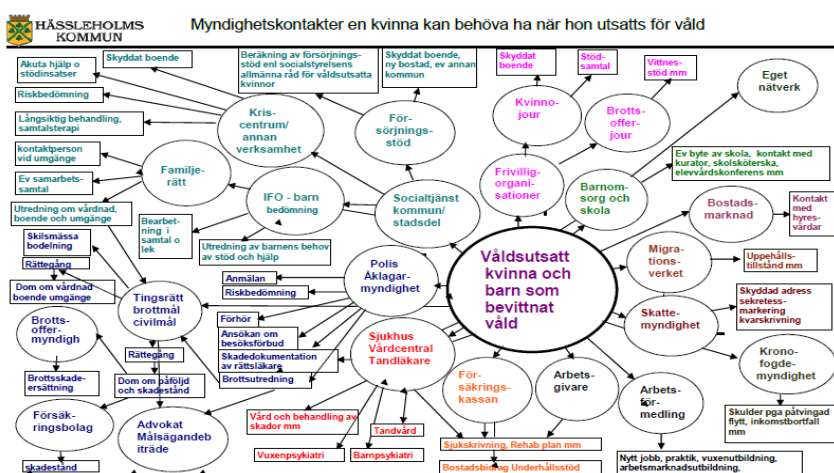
HÄSSLEHOLMS KOMMUN

Myndighetskontakter en kvinna kan behöva ha när hon utsatts för våld

Akuta hjälp o stödinsatser

Skyddat boende

Beräkning av försörjningsstöd enl socialstyrelsens allmänna råd för våldsutsatta kvinnor

Skyddat boende, ny bostad, ev annan kommun

Skyddat boende

Stödsamtal

Vittnesstöd mm

Eget nätverk

Riskbedömning

Långsiktig behandling, samtalsterapi

Kriscentrum/ annan verksamhet

Försörjningsstöd

Kvinnojour

Brottsofferjour

kontaktperson vid umgänge

Ev samarbetssamtal

Familjerätt

IFO - barn bedömning

Socialtjänst kommun/ stadsdel

Frivilligorganisationer

Barnomsorg och skola

Ev byte av skola, kontakt med kurator, skolsköterska, elevvårdskonferens mm

Bostadsmarknad

Kontakt med hyresvärdar

Utredning om vårdnad, boende och umgänge

Bearbetning i samtal o lek

Utredning av barnens behov av stöd och hjälp

Skilsmässa bodelning

Rättegång

Dom om vårdnad boende umgänge

Polis Åklagarmyndighet

Våldsutsatt kvinna och barn som bevittnat våld

Migrationsverket

Uppehållstillstånd mm

Anmälan

Riskbedömning

Tingsrätt brottmål civilmål

Förhör

Ansökan om besöksförbud

Skadedokumentation av rättsläkare

Brottsutredning

Skattemyndighet

Skyddad adress sekretessmarkering kvarskrivning

Brottsoffermyndigh

Rättegång

Sjukhus Vårdcentral Tandläkare

Kronofogdemyndighet

Brottsskadeersättning

Dom om påföljd och skadestånd

Försäkringskassan

Arbetsgivare

Arbetsförmedling

Försäkringsbolag

Advokat Målsägandebiträde

Vård och behandling av skador mm

Tandvård

Skulder pga påtvingad flytt, inkomstbortfall mm

Vuxenpsykiatri

Barnpsykiatri

Sjukskrivning, Rehab plan mm

skadestånd

Bostadsbidrag Underhållsstöd

Nytt jobb, praktik, vuxenutbildning, arbetsmarknadsutbildning,